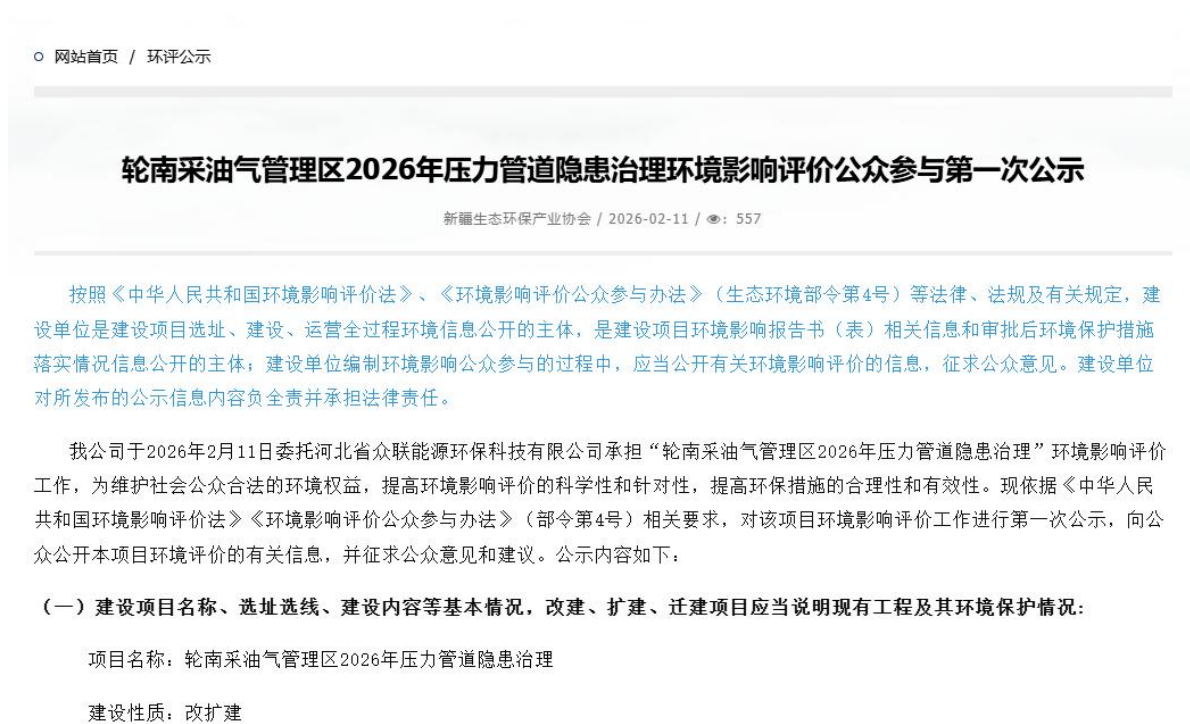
网站首页 / 环评公示

轮南采油气管理区2026年压力管道隐患治理环境影响评价公众参与第一次公示

新疆生态环保产业协会 / 2026-02-11 / : 557

按照《中华人民共和国环境影响评价法》、《环境影响评价公众参与办法》（生态环境部令第4号）等法律、法规及有关规定，建设单位是建设项目选址、建设、运营全过程环境信息公开的主体，是建设项目环境影响报告书（表）相关信息和审批后环境保护措施落实情况信息公开的主体；建设单位编制环境影响公众参与的过程中，应当公开有关环境影响评价的信息，征求公众意见。建设单位对所发布的公示信息内容负全责并承担法律责任。

我公司于2026年2月11日委托河北省众联能源环保科技有限公司承担“轮南采油气管理区2026年压力管道隐患治理”环境影响评价工作，为维护社会公众合法的环境权益，提高环境影响评价的科学性和针对性，提高环保措施的合理性和有效性。现依据《中华人民共和国环境影响评价法》《环境影响评价公众参与办法》（部令第4号）相关要求，对该项目环境影响评价工作进行第一次公示，向公众公开本项目环境评价的有关信息，并征求公众意见和建议。公示内容如下：

（一）建设项目名称、选址选线、建设内容等基本情况，改建、扩建、迁建项目应当说明现有工程及其环境保护情况：

项目名称：轮南采油气管理区2026年压力管道隐患治理

建设性质：改扩建